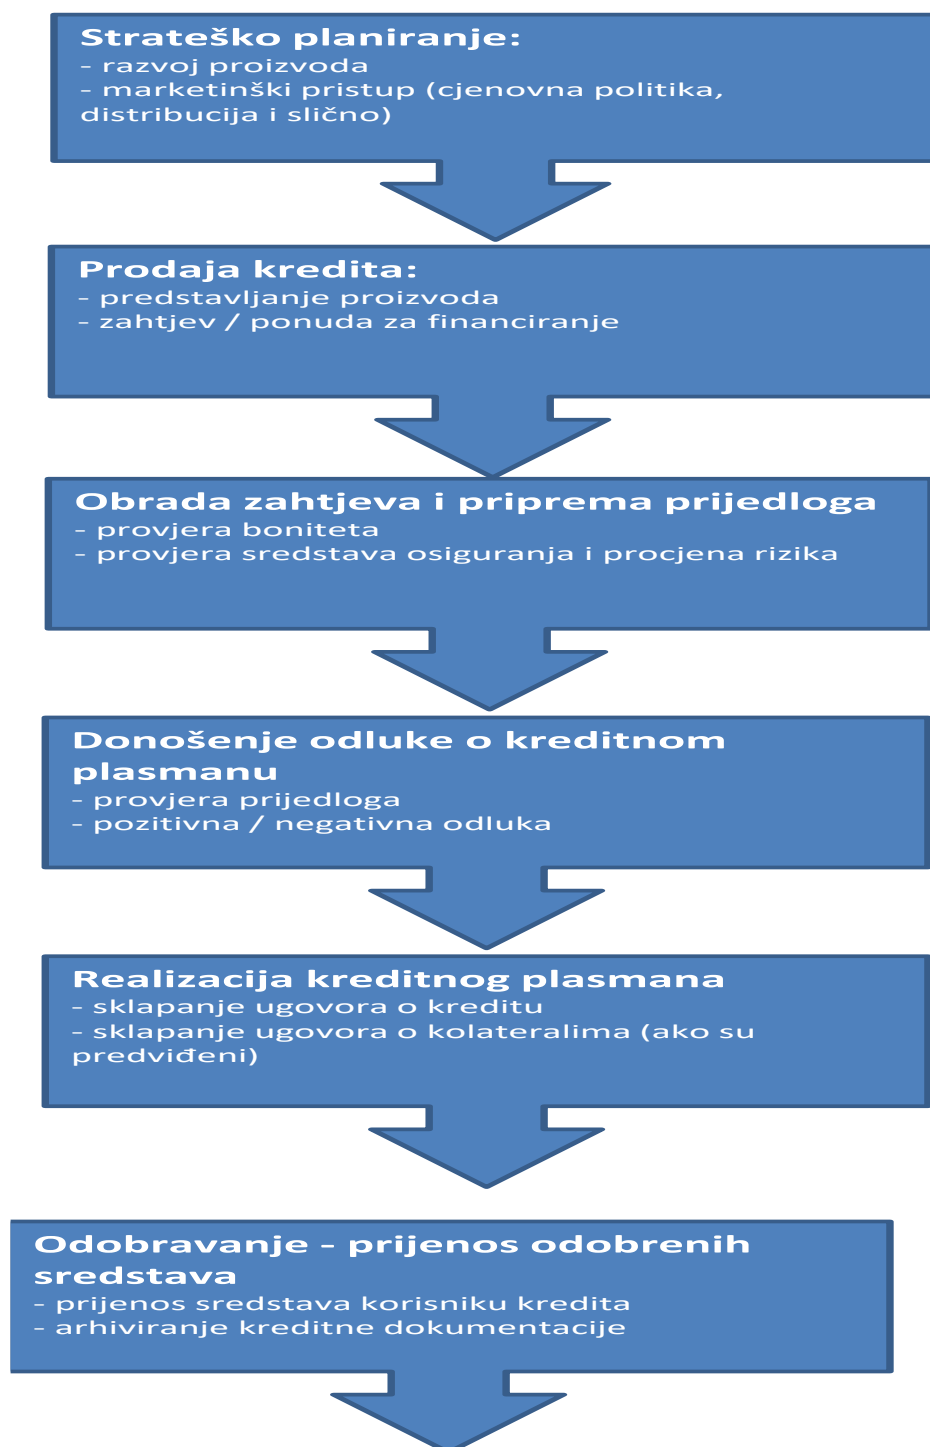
Strateško planiranje:
- razvoj proizvoda
- marketinški pristup (cjenovna politika, distribucija i slično)

Prodaja kredita:
- predstavljanje proizvoda
- zahtjev / ponuda za financiranje

Obrada zahtjeva i priprema prijedloga
- provjera boniteta
- provjera sredstava osiguranja i procjena rizika

Donošenje odluke o kreditnom plasmanu
- provjera prijedloga
- pozitivna / negativna odluka

Realizacija kreditnog plasmana
- sklapanje ugovora o kreditu
- sklapanje ugovora o kolateralima (ako su predviđeni)

Odobravanje - prijenos odobrenih sredstava
- prijenos sredstava korisniku kredita
- arhiviranje kreditne dokumentacije